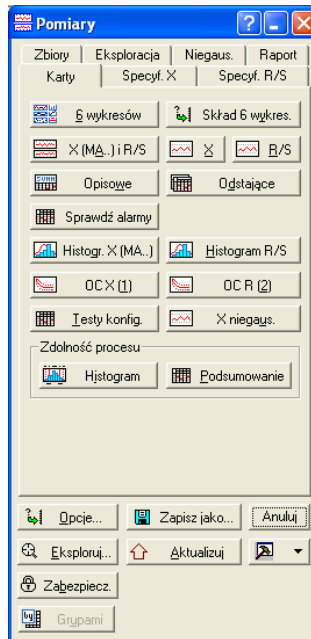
Pomiary

Zbiory | Eksploracja | Niegaus. | Raport
Karty | Specyf. X | Specyf. R/S

6 wykresów
Skład 6 wykres.
X (MA..) i R/S
X
R/S
Opisowe
Odstające
Sprawdź alarmy
Histogr. X (MA..)
Histogram R/S
OC X (1)
OC R (2)
Testy konfig.
X niegaus.

Zdolność procesu
Histogram
Podsumowanie

Opcje...
Zapisz jako...
Anuluj
Eksploruj...
Aktualizuj
Zabezpiecz.
Grupami